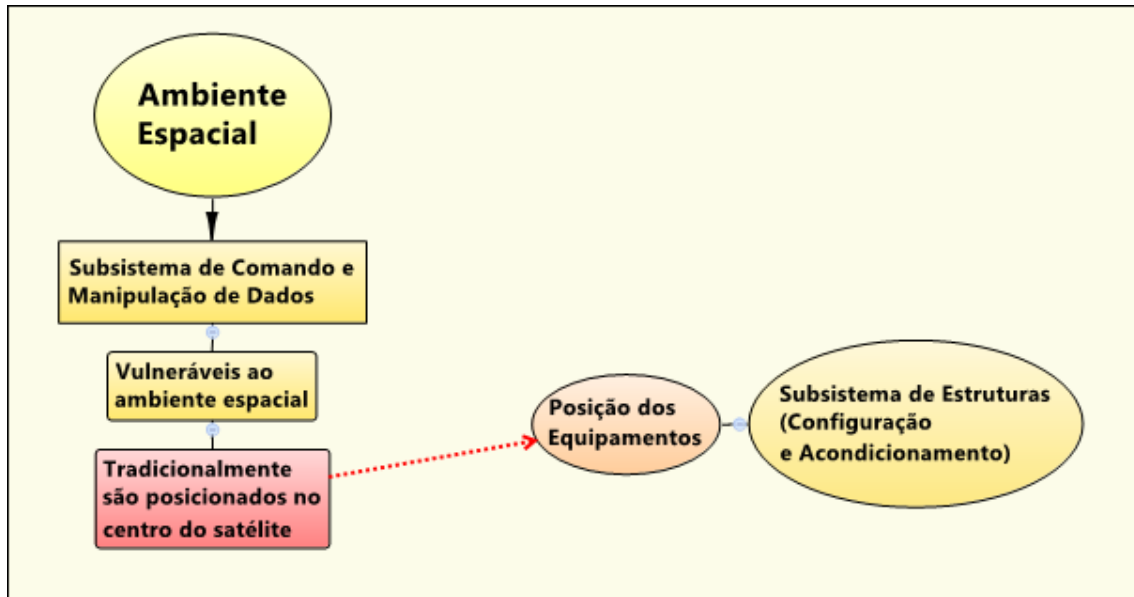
Ambiente Espacial

Subsistema de Comando e Manipulação de Dados

Vulneráveis ao ambiente espacial

Tradicionalmente são posicionados no centro do satélite

Posição dos Equipamentos

Subsistema de Estruturas (Configuração e Acondicionamento)